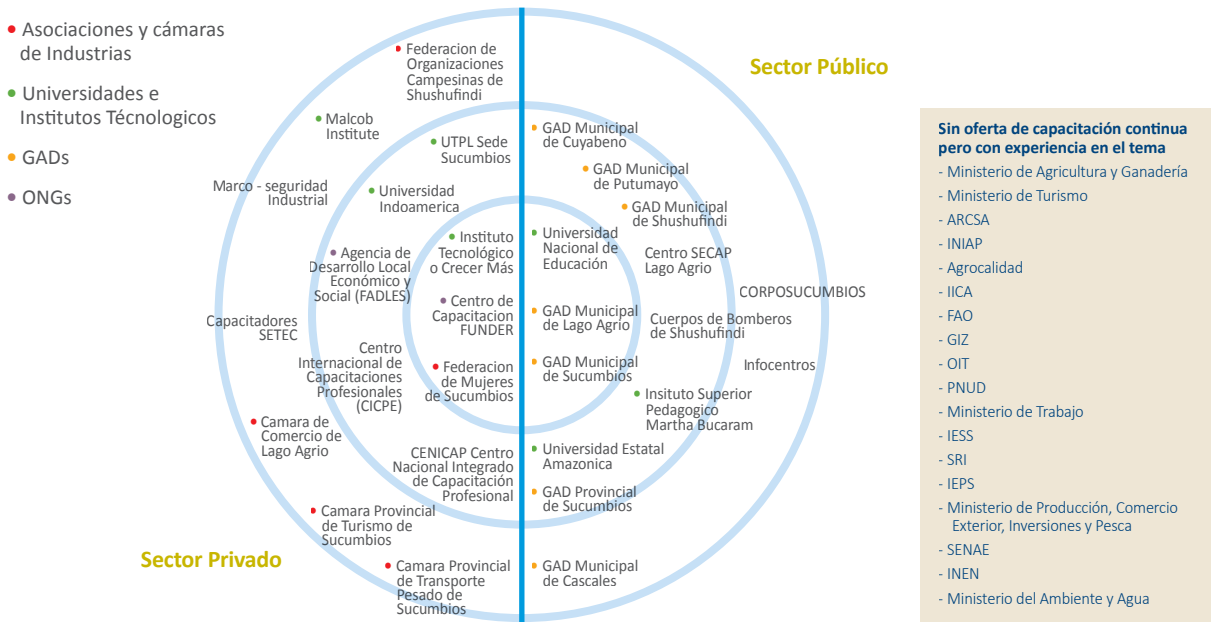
• Asociaciones y cámaras de Industrias

• Universidades e Institutos Técnologicos

• GADs

• ONGs

Sector Público

Sector Privado

• Federacion de Organizaciones Campesinas de Shushufindi

• Malcob Institute

• UTPL Sede Sucumbios

Marco - seguridad Industrial

• Universidad Indoamerica

• Instituto Tecnológico o Crecer Más

• Agencia de Desarrollo Local Económico y Social (FADLES)

• Centro de Capacitacion FUNDER

Capacitadores SETEC

Centro Internacional de Capacitaciones Profesionales (CICPE)

• Federacion de Mujeres de Sucumbios

• Camara de Comercio de Lago Agrio

CENICAP Centro Nacional Integrado de Capacitación Profesional

• Camara Provincial de Turismo de Sucumbios

• Camara Provincial de Transporte Pesado de Sucumbios

• GAD Municipal de Cuyabeno

• GAD Municipal de Putumayo

• GAD Municipal de Shushufindi

• Universidad Nacional de Educación

Centro SECAP Lago Agrio

CORPOSUCUMBIOS

• GAD Municipal de Lago Agrio

Cuerpos de Bomberos de Shushufindi

Infocentros

• GAD Municipal de Sucumbios

• Instituto Superior Pedagogico Martha Bucaram

• Universidad Estatal Amazonica

• GAD Provincial de Sucumbios

• GAD Municipal de Cascales

Sin oferta de capacitación continua pero con experiencia en el tema
- Ministerio de Agricultura y Ganadería
- Ministerio de Turismo
- ARCSA
- INIAP
- Agrocalidad
- IICA
- FAO
- GIZ
- OIT
- PNUD
- Ministerio de Trabajo
- IESS
- SRI
- IEPS
- Ministerio de Producción, Comercio Exterior, Inversiones y Pesca
- SENAE
- INEN
- Ministerio del Ambiente y Agua